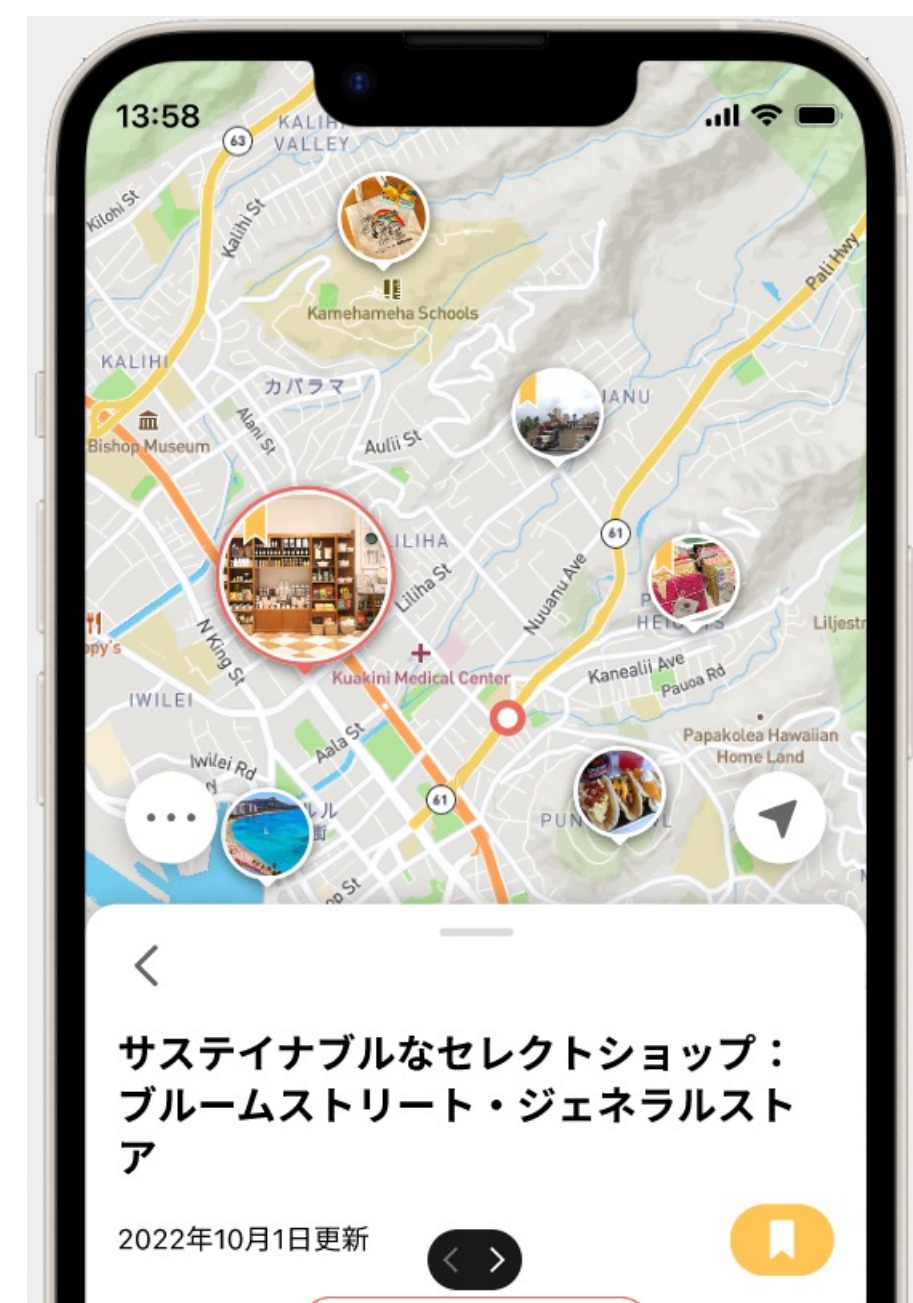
13:58

63
KALIHI VALLEY
Kilohi St
Kalihi St
Kamehameha Schools
Pali Hwy
KALIHI
カパラマ
NUUANU
Bishop Museum
Alani St
Aulii St
LILIHA
61
Liliha St
Nuuanu Ave
PUUNUI HEIGHTS
Liljestr
N King St
Kuakini Medical Center
Kanealii Ave
Pauoa Rd
IWILEI
Papakolea Hawaiian Home Land
Iwilei Rd
Aala St
61
ルル
街
PUNCHBOWL
p St

<

サステイナブルなセレクトショップ：ブルームストリート・ジェネラルストア

2022年10月1日更新